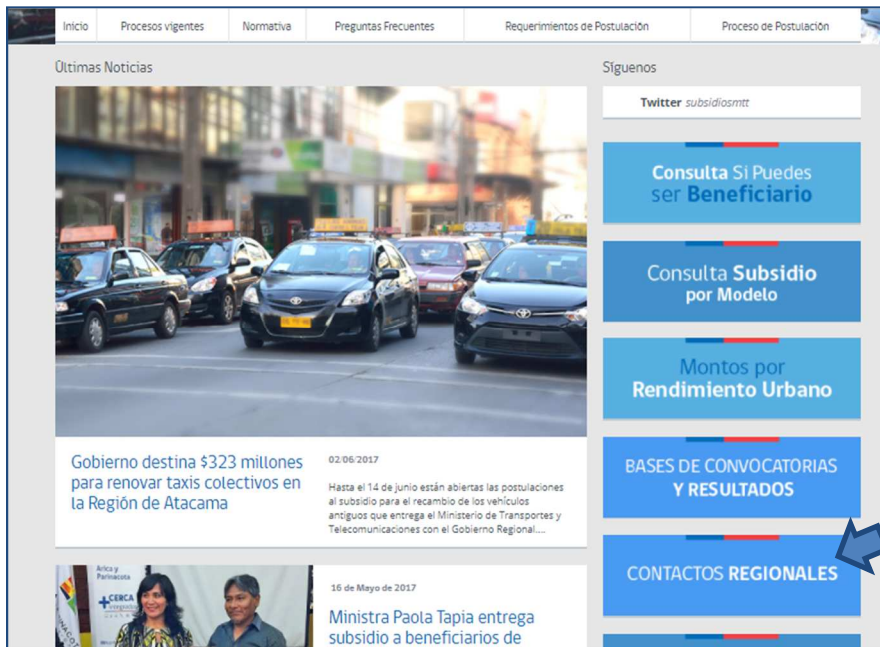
Inicio | Procesos vigentes | Normativa | Preguntas Frecuentes | Requerimientos de Postulación | Proceso de Postulación

Últimas Noticias

Síguenos

Twitter subsidiosmtt

Consulta Si Puedes ser Beneficiario

Consulta Subsidio por Modelo

Montos por Rendimiento Urbano

BASES DE CONVOCATORIAS Y RESULTADOS

CONTACTOS REGIONALES

Gobierno destina $323 millones para renovar taxis colectivos en la Región de Atacama

02/06/2017

Hasta el 14 de junio están abiertas las postulaciones al subsidio para el recambio de los vehículos antiguos que entrega el Ministerio de Transportes y Telecomunicaciones con el Gobierno Regional....

Arica y Parinacota

CERCA

16 de Mayo de 2017

Ministra Paola Tapia entrega subsidio a beneficiarios de